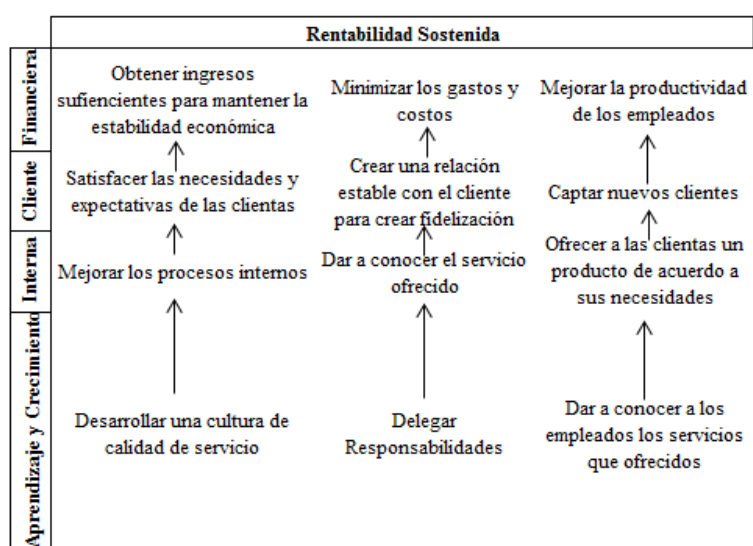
Rentabilidad Sostenida

Financiera

Obtener ingresos sufiencientes para mantener la estabilidad económica

Minimizar los gastos y costos

Mejorar la productividad de los empleados

Cliente

Satisfacer las necesidades y expectativas de las clientas

Crear una relación estable con el cliente para crear fidelización

Captar nuevos clientes

Interna

Mejorar los procesos internos

Dar a conocer el servicio ofrecido

Ofrecer a las clientas un producto de acuerdo a sus necesidades

Aprendizaje y Crecimiento

Desarrollar una cultura de calidad de servicio

Delegar Responsabilidades

Dar a conocer a los empleados los servicios que ofrecidos